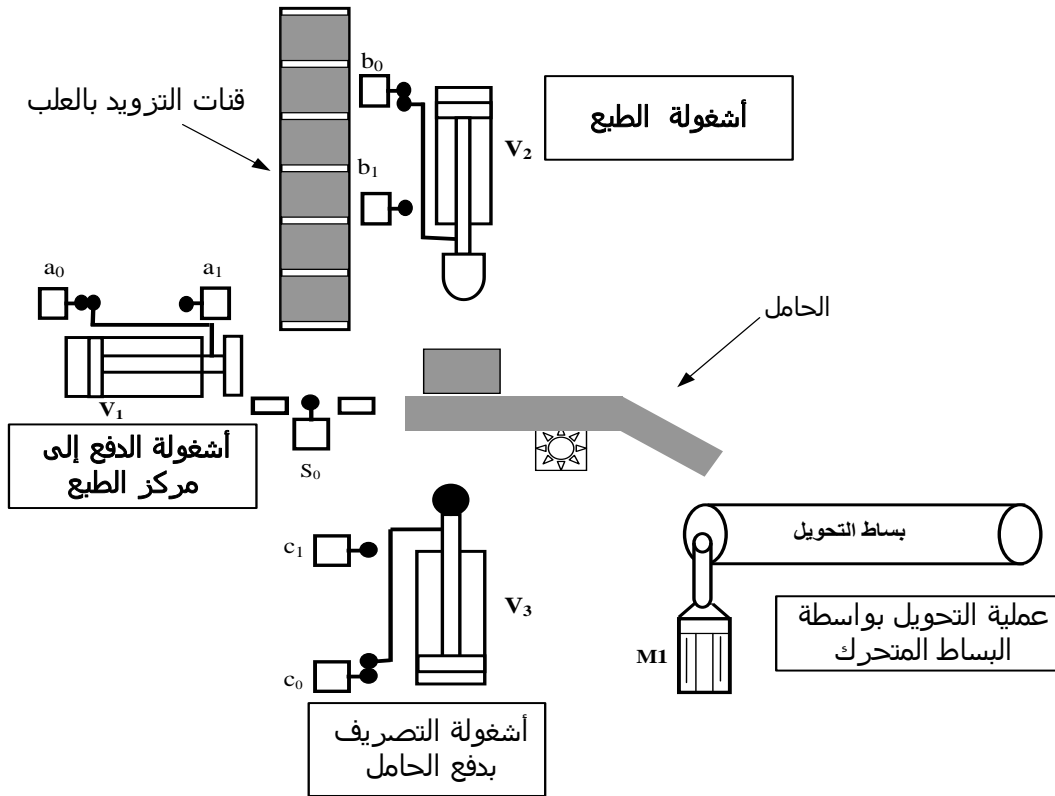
قنات التزويد بالعلب

$b_0$

أشغولة الطبع

$V_2$

$b_1$

$a_0$

$a_1$

الحامل

$V_1$

أشغولة الدفع إلى مركز الطبع

$S_0$

$c_1$

بساط التحويل

$V_3$

عملية التحويل بواسطة البساط المتحرك

M1

$c_0$

أشغولة التصريف بدفع الحامل